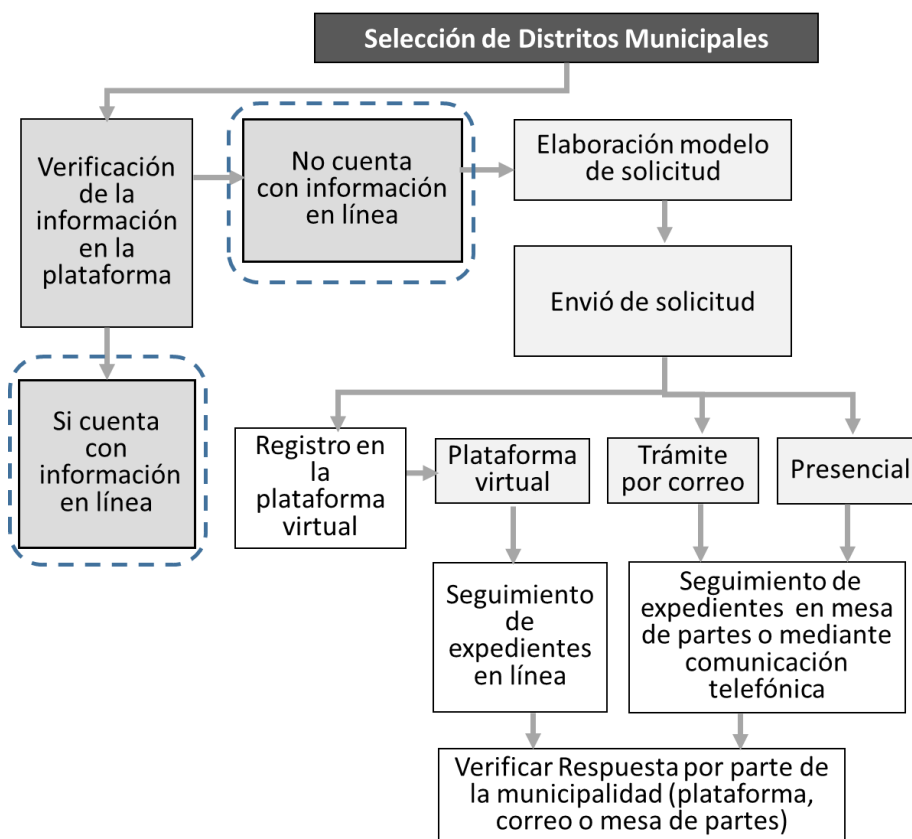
Selección de Distritos Municipales

Verificación de la información en la plataforma

No cuenta con información en línea

Elaboración modelo de solicitud

Envió de solicitud

Si cuenta con información en línea

Registro en la plataforma virtual

Plataforma virtual

Trámite por correo

Presencial

Seguimiento de expedientes en línea

Seguimiento de expedientes en mesa de partes o mediante comunicación telefónica

Verificar Respuesta por parte de la municipalidad (plataforma, correo o mesa de partes)